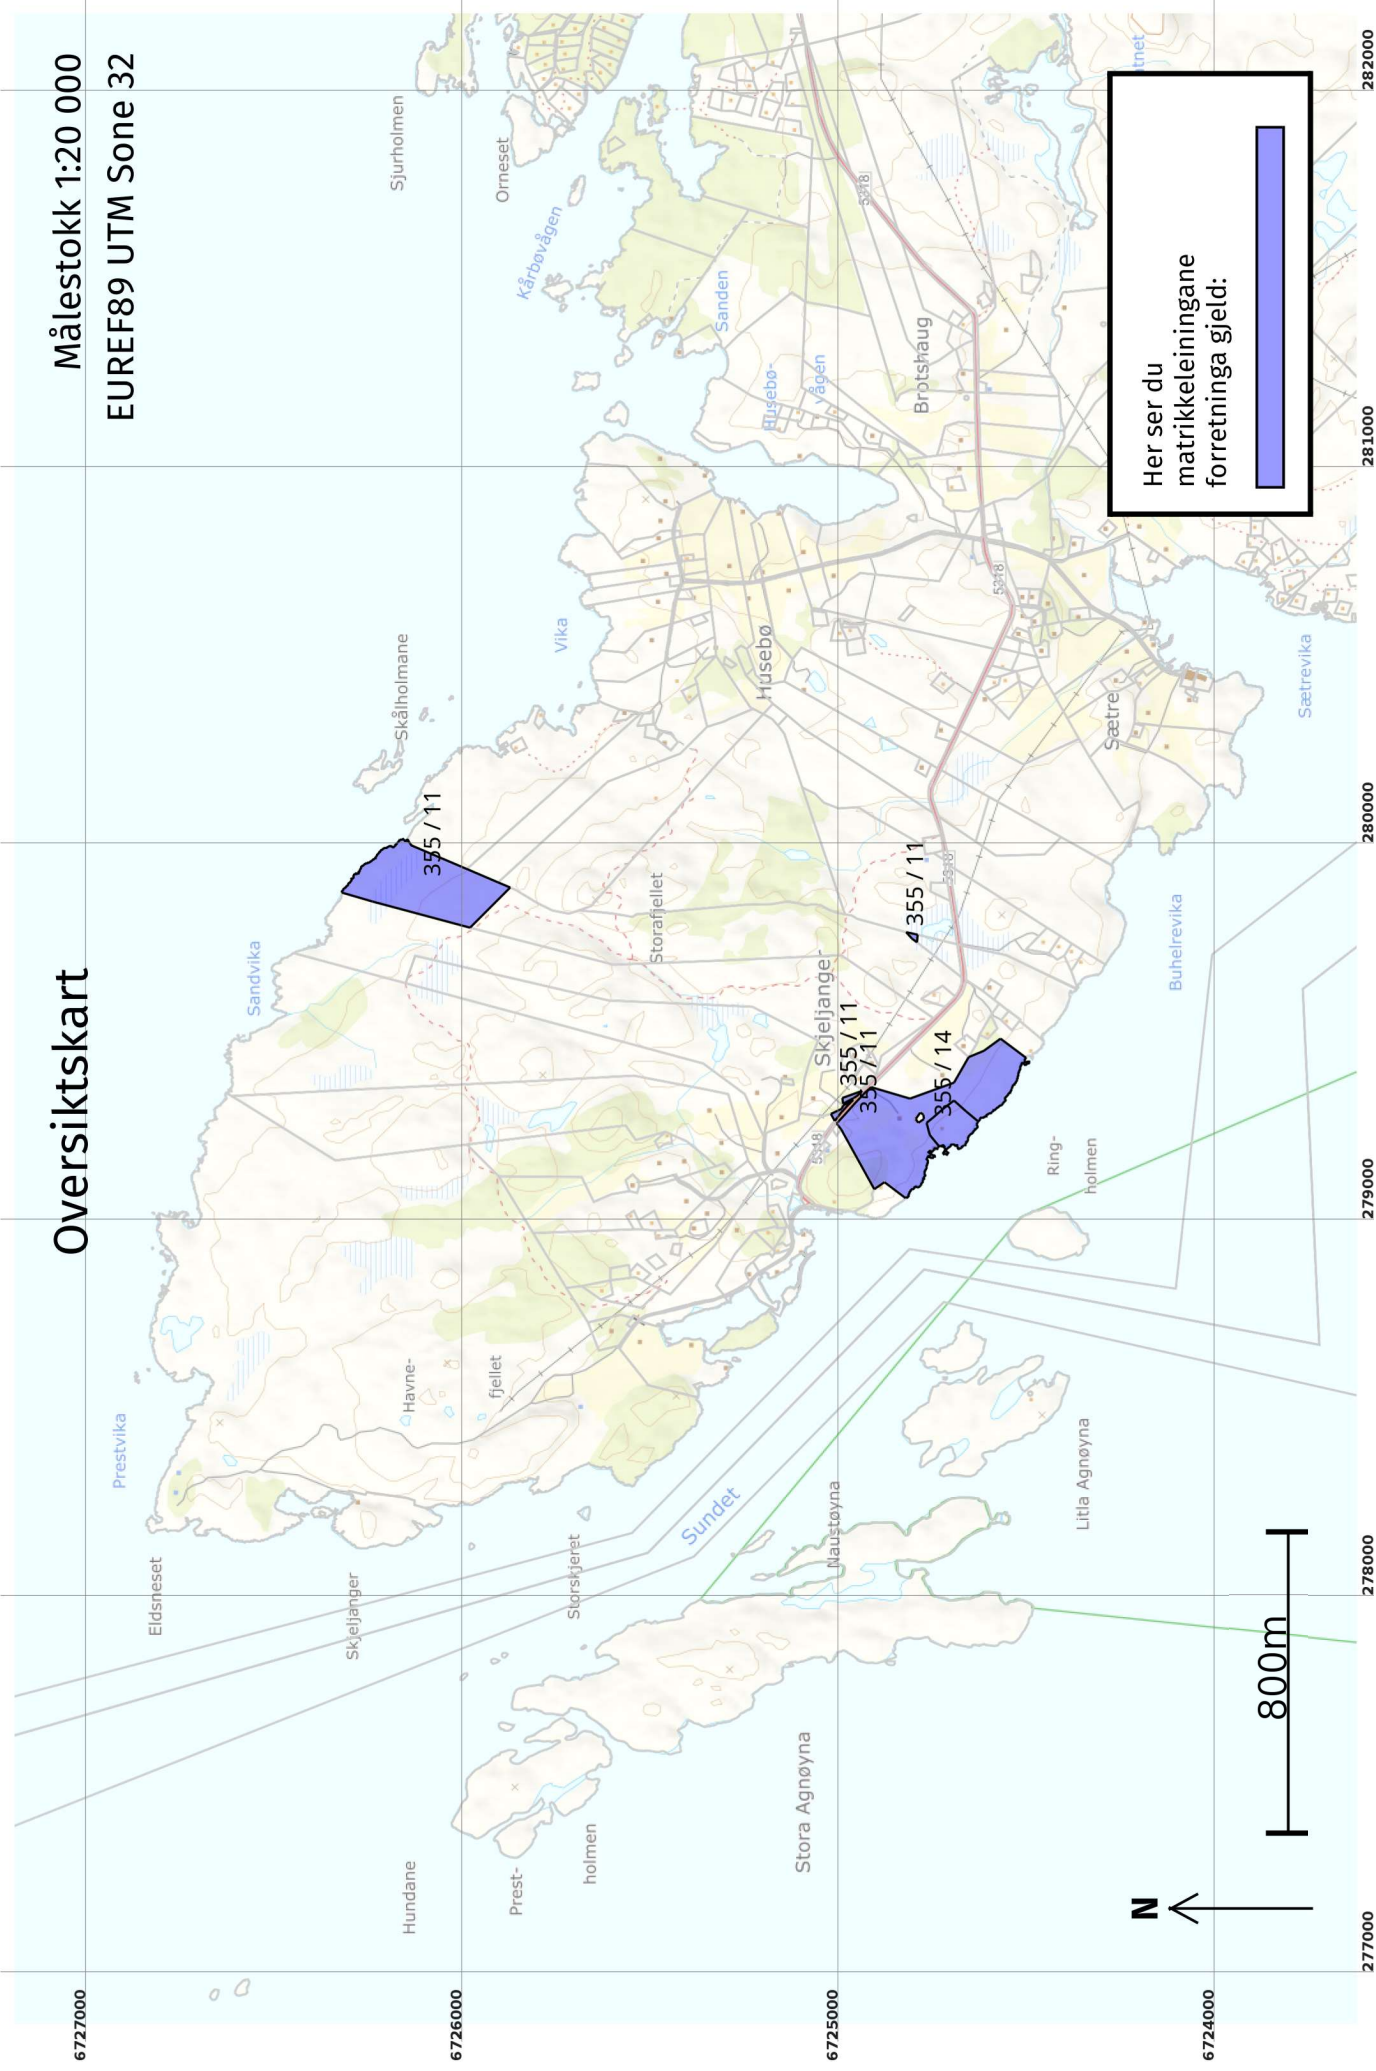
Oversiktskart

Målestokk 1:20 000
EUREF89 UTM Sone 32

Her ser du matrikkeleiningane forretninga gjeld:

Sjurholmen
Orneset
Kårbøvågen
Sanden
Husebø-vågen
Brotshaug
Skålholmane
Vika
Husebø
Sætre
Sætrevika
355 / 11
355 / 11
Storafjellet
Sandvika
Skjeljanger
355 / 11
355 / 11
355 / 14
Buhelrevika
Ring-holmen
5318
5318
5318
5318
Havne-fjellet
Prestvika
Sundet
Naustøyna
Litla Agnøyna
Eldsneset
Skjeljanger
Storskjeret
Stora Agnøyna
Hundane
Prest-holmen
800m
N

6727000
6726000
6725000
6724000
277000
278000
279000
280000
281000
282000